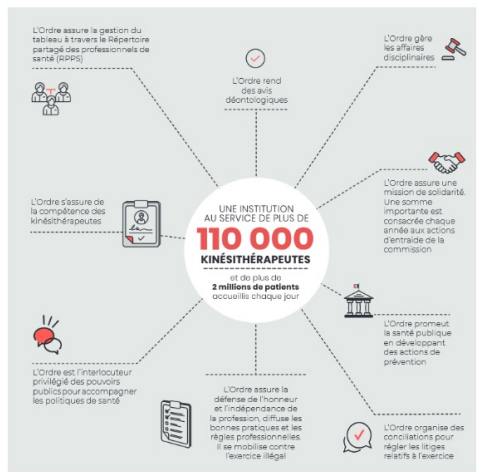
L'Ordre assure la gestion du tableau à travers le Répertoire partagé des professionnels de santé (RPPS)

L'Ordre rend des avis déontologiques

L'Ordre gère les affaires disciplinaires

L'Ordre s'assure de la compétence des kinésithérapeutes

UNE INSTITUTION AU SERVICE DE PLUS DE
110 000
KINÉSITHÉRAPEUTES
et de plus de
2 millions de patients
accueillis chaque jour

L'Ordre assure une mission de solidarité. Une somme importante est consacrée chaque année aux actions d'entraide de la commission

L'Ordre promeut la santé publique en développant des actions de prévention

L'Ordre est l'interlocuteur privilégié des pouvoirs publics pour accompagner les politiques de santé

L'Ordre assure la défense de l'honneur et l'indépendance de la profession, diffuse les bonnes pratiques et les règles professionnelles. Il se mobilise contre l'exercice illégal

L'Ordre organise des conciliations pour régler les litiges relatifs à l'exercice